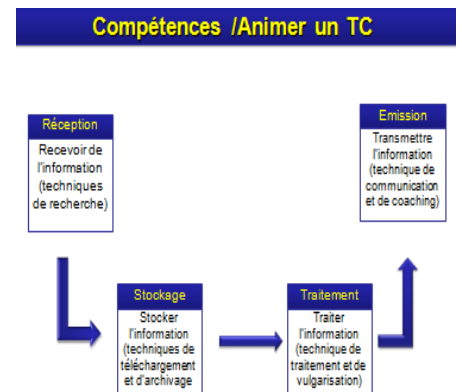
Compétences /Animer un TC

Réception

Recevoir de l'information (techniques de recherche)

Stockage

Stocker l'information (techniques de téléchargement et d'archivage

Traitement

Traiter l'information (technique de traitement et de vulgarisation)

Emission

Transmettre l'information (technique de communication et de coaching)